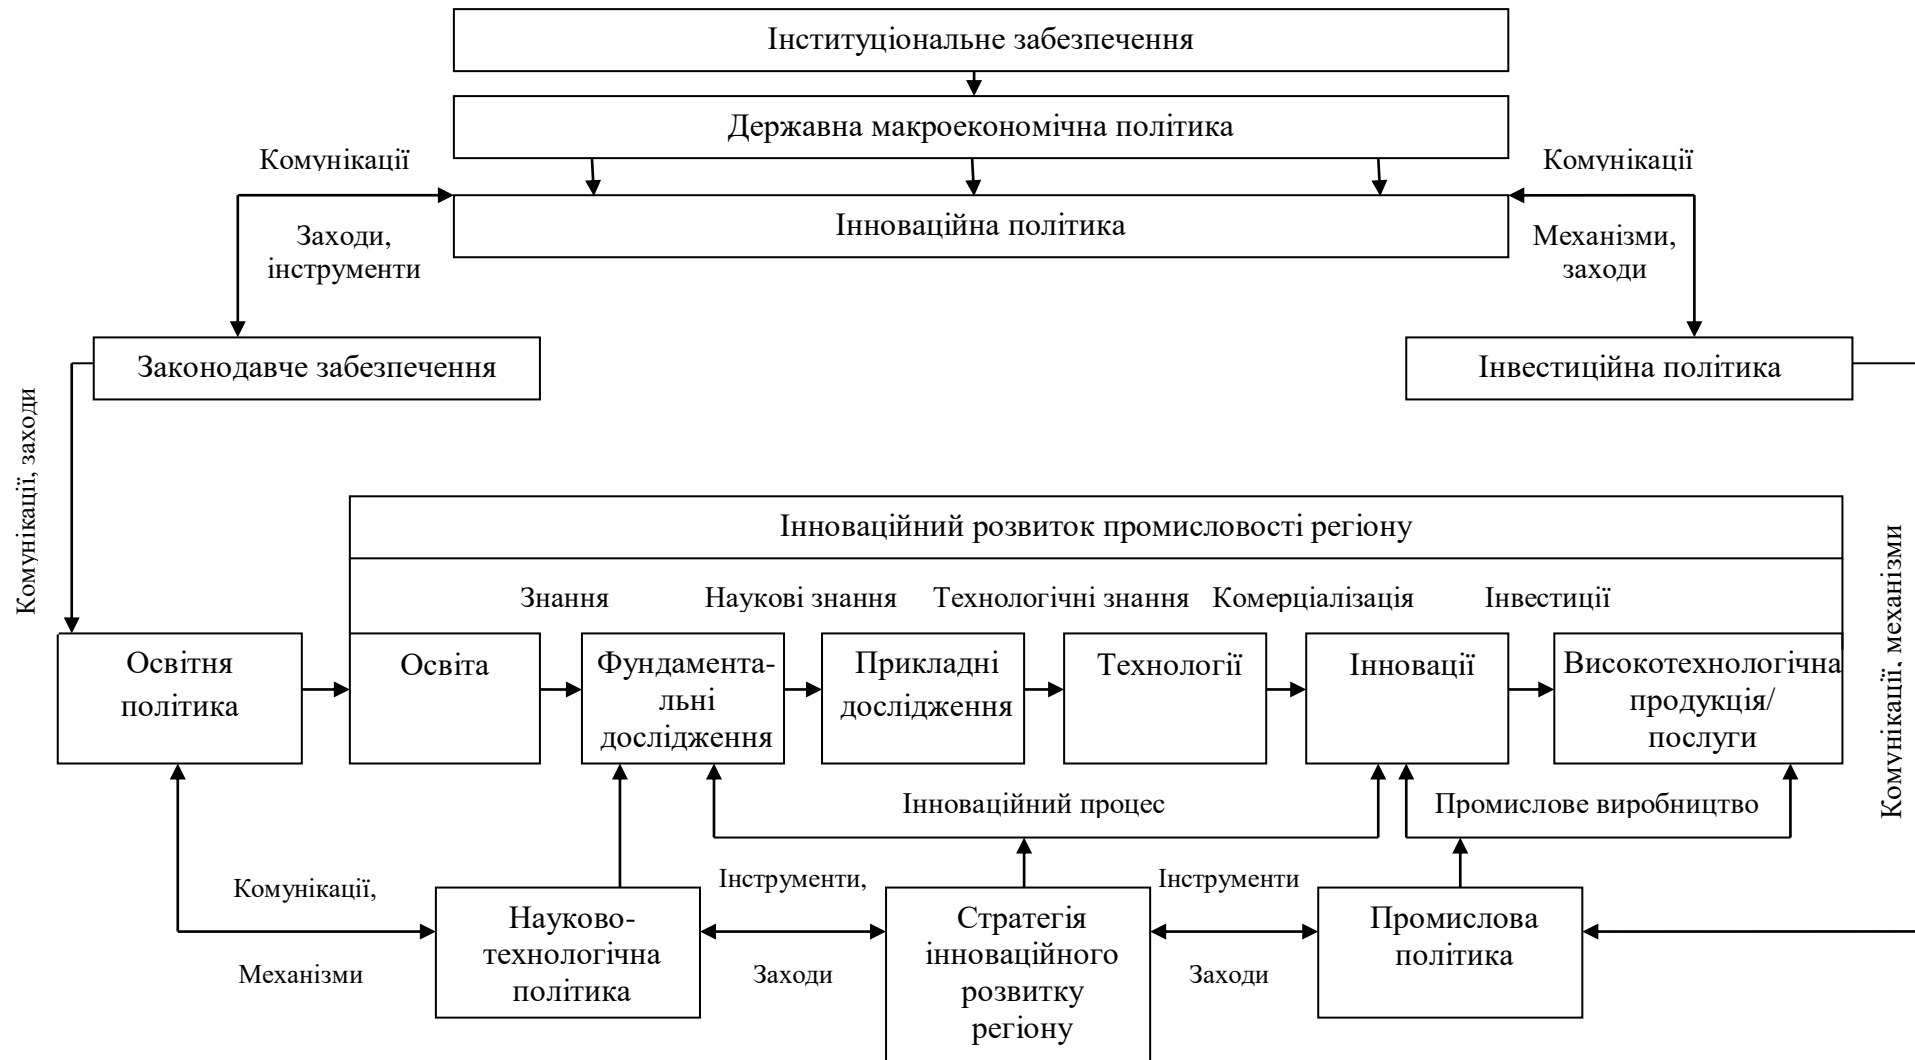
Інституціональне забезпечення

Державна макроекономічна політика

Комунікації

Комунікації

Інноваційна політика

Заходи, інструменти

Механізми, заходи

Законодавче забезпечення

Інвестиційна політика

Комунікації, заходи

Комунікації. механізми

Інноваційний розвиток промисловості регіону

Знання

Наукові знання

Технологічні знання

Комерціалізація

Інвестиції

Освітня політика

Освіта

Фундаментальні дослідження

Прикладні дослідження

Технології

Інновації

Високотехнологічна продукція/ послуги

Інноваційний процес

Промислове виробництво

Комунікації,

Механізми

Науково-технологічна політика

Інструменти,

Заходи

Стратегія інноваційного розвитку регіону

Інструменти

Заходи

Промислова політика